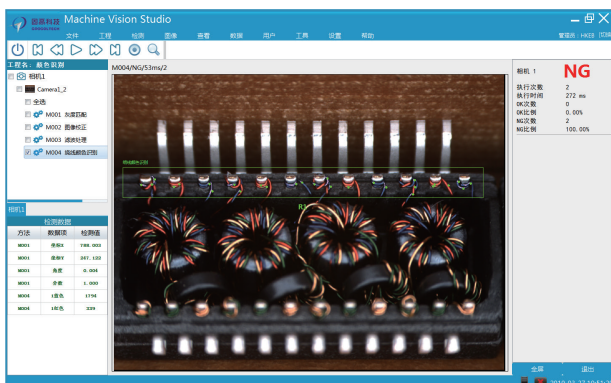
图慕科技
Machine Vision Studio
文件 工程 检测 图像 查看 数据 用户 工具 设置 帮助
管理员 HKE8 切换
工程名：颜色识别
M004/NG/53ms/2
相机1
Camera1_2
全选
M001 灰度匹配
M002 图像校正
M003 滤波处理
M004 线线颜色识别
相机1
检测数据
| 方法 | 数据项 | 检测值 |
|---|---|---|
| M001 | 坐标X | 788.003 |
| M001 | 坐标Y | 247.122 |
| M001 | 角度 | 0.004 |
| M001 | 分数 | 1.000 |
| M004 | 1蓝色 | 1794 |
| M004 | 1红色 | 339 |
相机 1
NG
执行次数 2
执行时间 272 ms
OK次数 0
OK比例 0.00%
NG次数 2
NG比例 100.00%
全屏
退出
2019-01-22 10:41:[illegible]